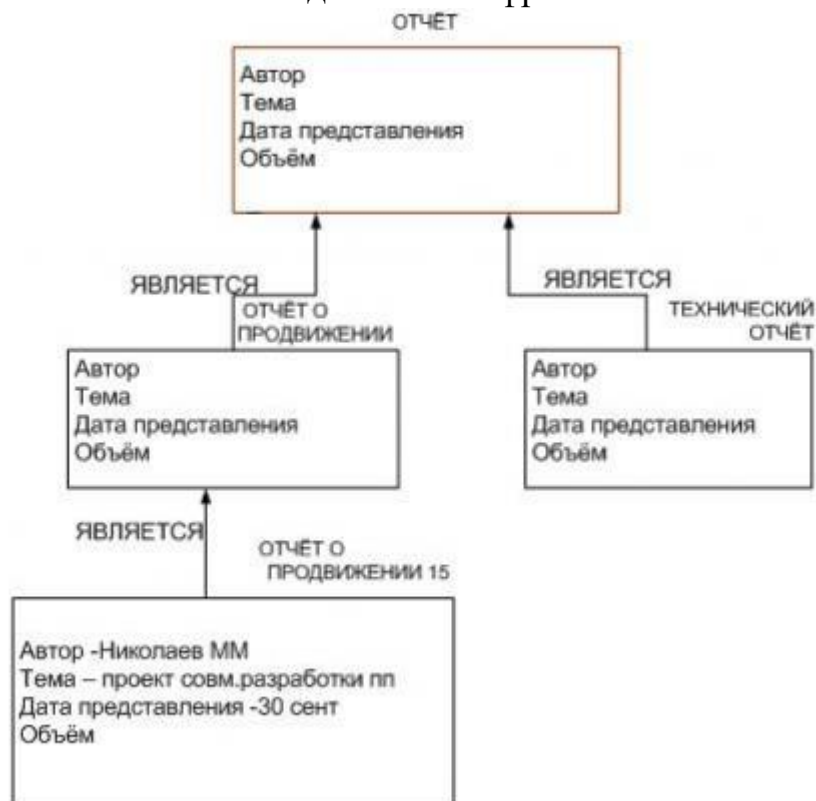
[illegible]

ОТЧЁТ

Автор
Тема
Дата представления
Объём

ЯВЛЯЕТСЯ

ОТЧЁТ О ПРОДВИЖЕНИИ

Автор
Тема
Дата представления
Объём

ЯВЛЯЕТСЯ

ТЕХНИЧЕСКИЙ ОТЧЁТ

Автор
Тема
Дата представления
Объём

ЯВЛЯЕТСЯ

ОТЧЁТ О ПРОДВИЖЕНИИ 15

Автор -Николаев ММ
Тема – проект совм.разработки пп
Дата представления -30 сент
Объём